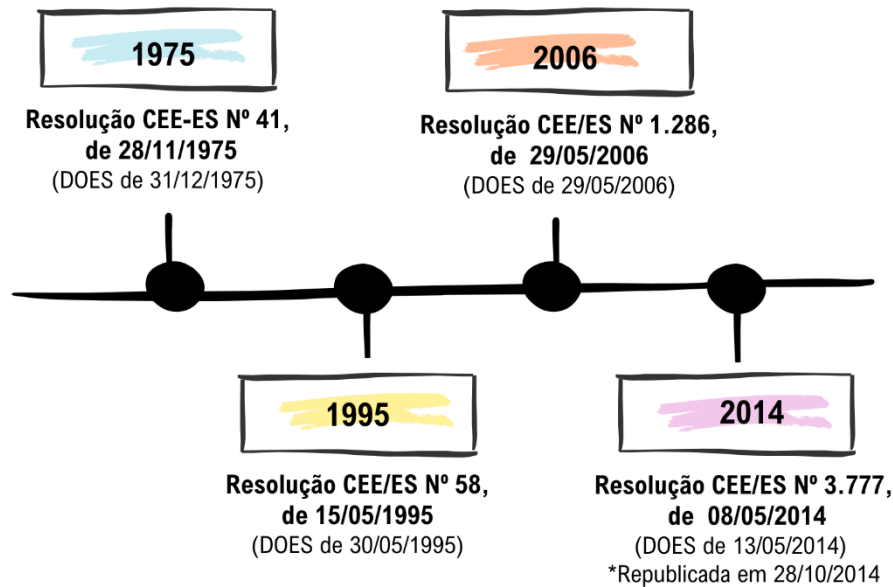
1975

Resolução CEE-ES Nº 41, de 28/11/1975
(DOES de 31/12/1975)

2006

Resolução CEE/ES Nº 1.286, de 29/05/2006
(DOES de 29/05/2006)

1995

Resolução CEE/ES Nº 58, de 15/05/1995
(DOES de 30/05/1995)

2014

Resolução CEE/ES Nº 3.777, de 08/05/2014
(DOES de 13/05/2014)
*Republicada em 28/10/2014